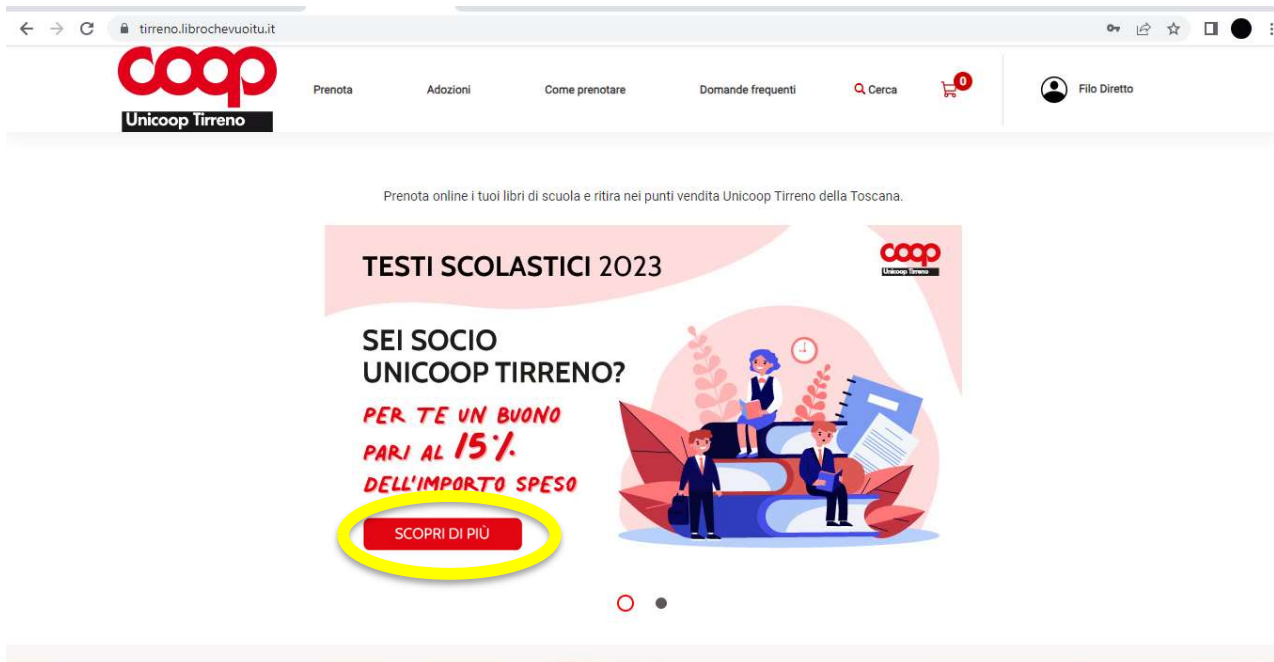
tirreno.librochevuoitu.it

coop
Unicoop Tirreno

Prenota Adozioni Come prenotare Domande frequenti Cerca 0 Filo Diretto

Prenota online i tuoi libri di scuola e ritira nei punti vendita Unicoop Tirreno della Toscana.

TESTI SCOLASTICI 2023

coop
Unicoop Tirreno

SEI SOCIO
UNICOOP TIRRENO?

PER TE UN BUONO PARI AL 15% DELL'IMPORTO SPESO

SCOPRI DI PIÙ